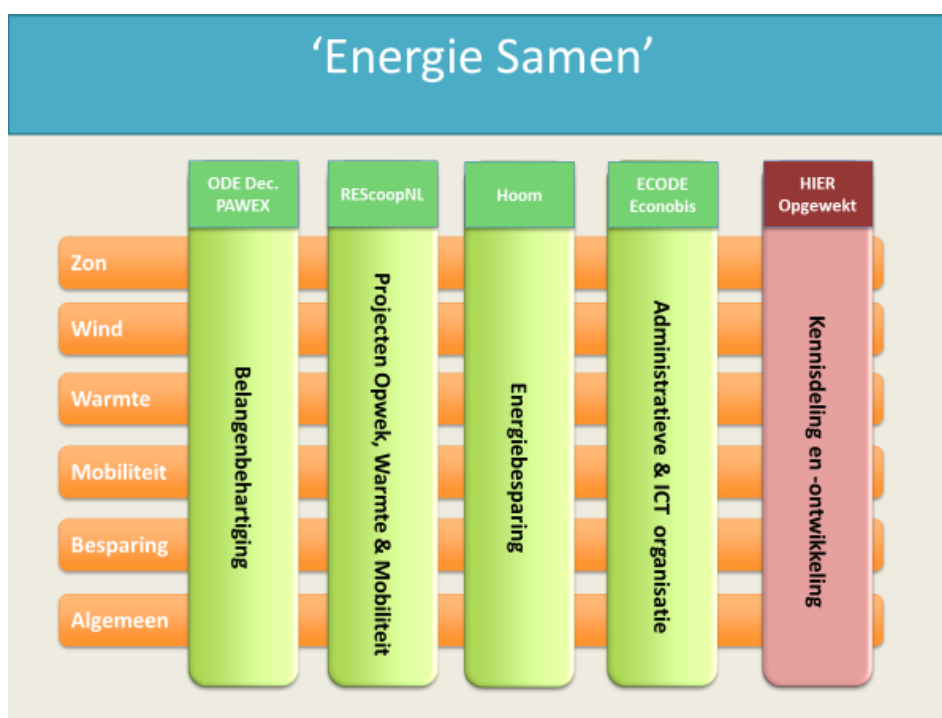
‘Energie Samen’

ODE Dec.
PAWEX

REScoopNL

Hoom

ECODE
Econobis

HIER
Opgewekt

Zon

Wind

Warmte

Mobiliteit

Besparing

Algemeen

Belangenbehartiging

Projecten Opwek, Warmte & Mobiliteit

Energiebesparing

Administratieve & ICT organisatie

Kennisdeling en -ontwikkeling